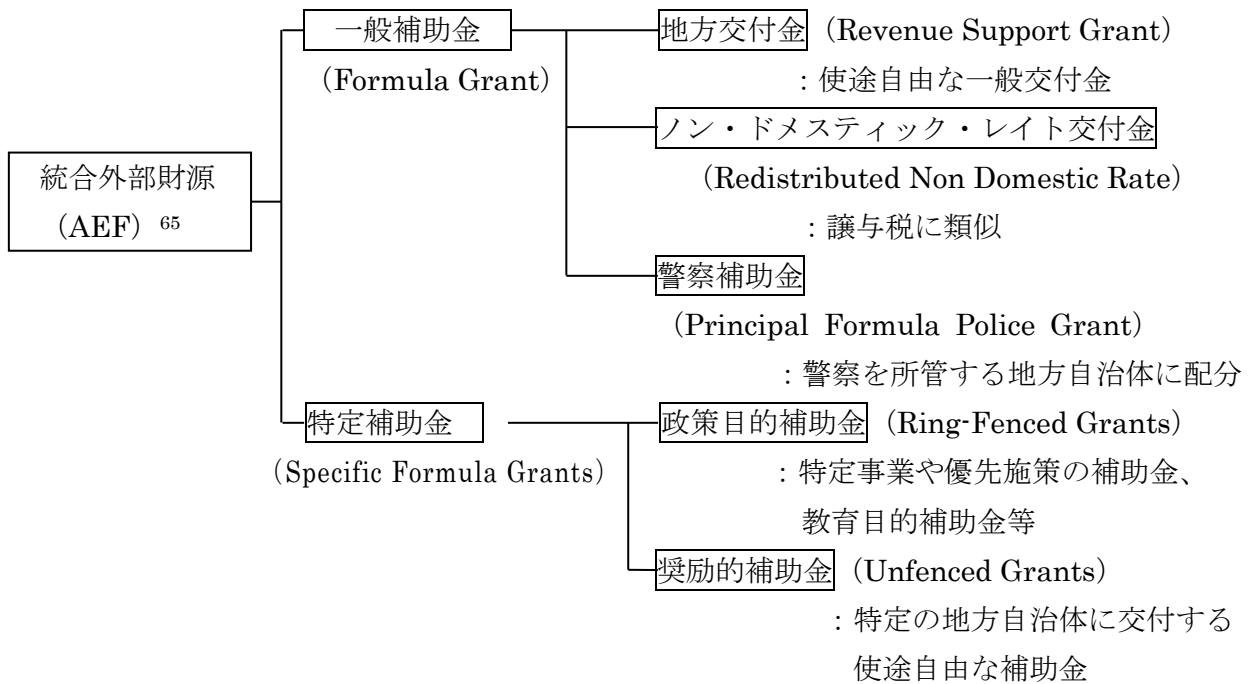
統合外部財源
（AEF）$^{65}$

一般補助金
（Formula Grant）

地方交付金（Revenue Support Grant）
：使途自由な一般交付金

ノン・ドメスティック・レイト交付金
（Redistributed Non Domestic Rate）
：譲与税に類似

警察補助金
（Principal Formula Police Grant）
：警察を所管する地方自治体に配分

特定補助金
（Specific Formula Grants）

政策目的補助金（Ring-Fenced Grants）
：特定事業や優先施策の補助金、教育目的補助金等

奨励的補助金（Unfenced Grants）
：特定の地方自治体に交付する使途自由な補助金